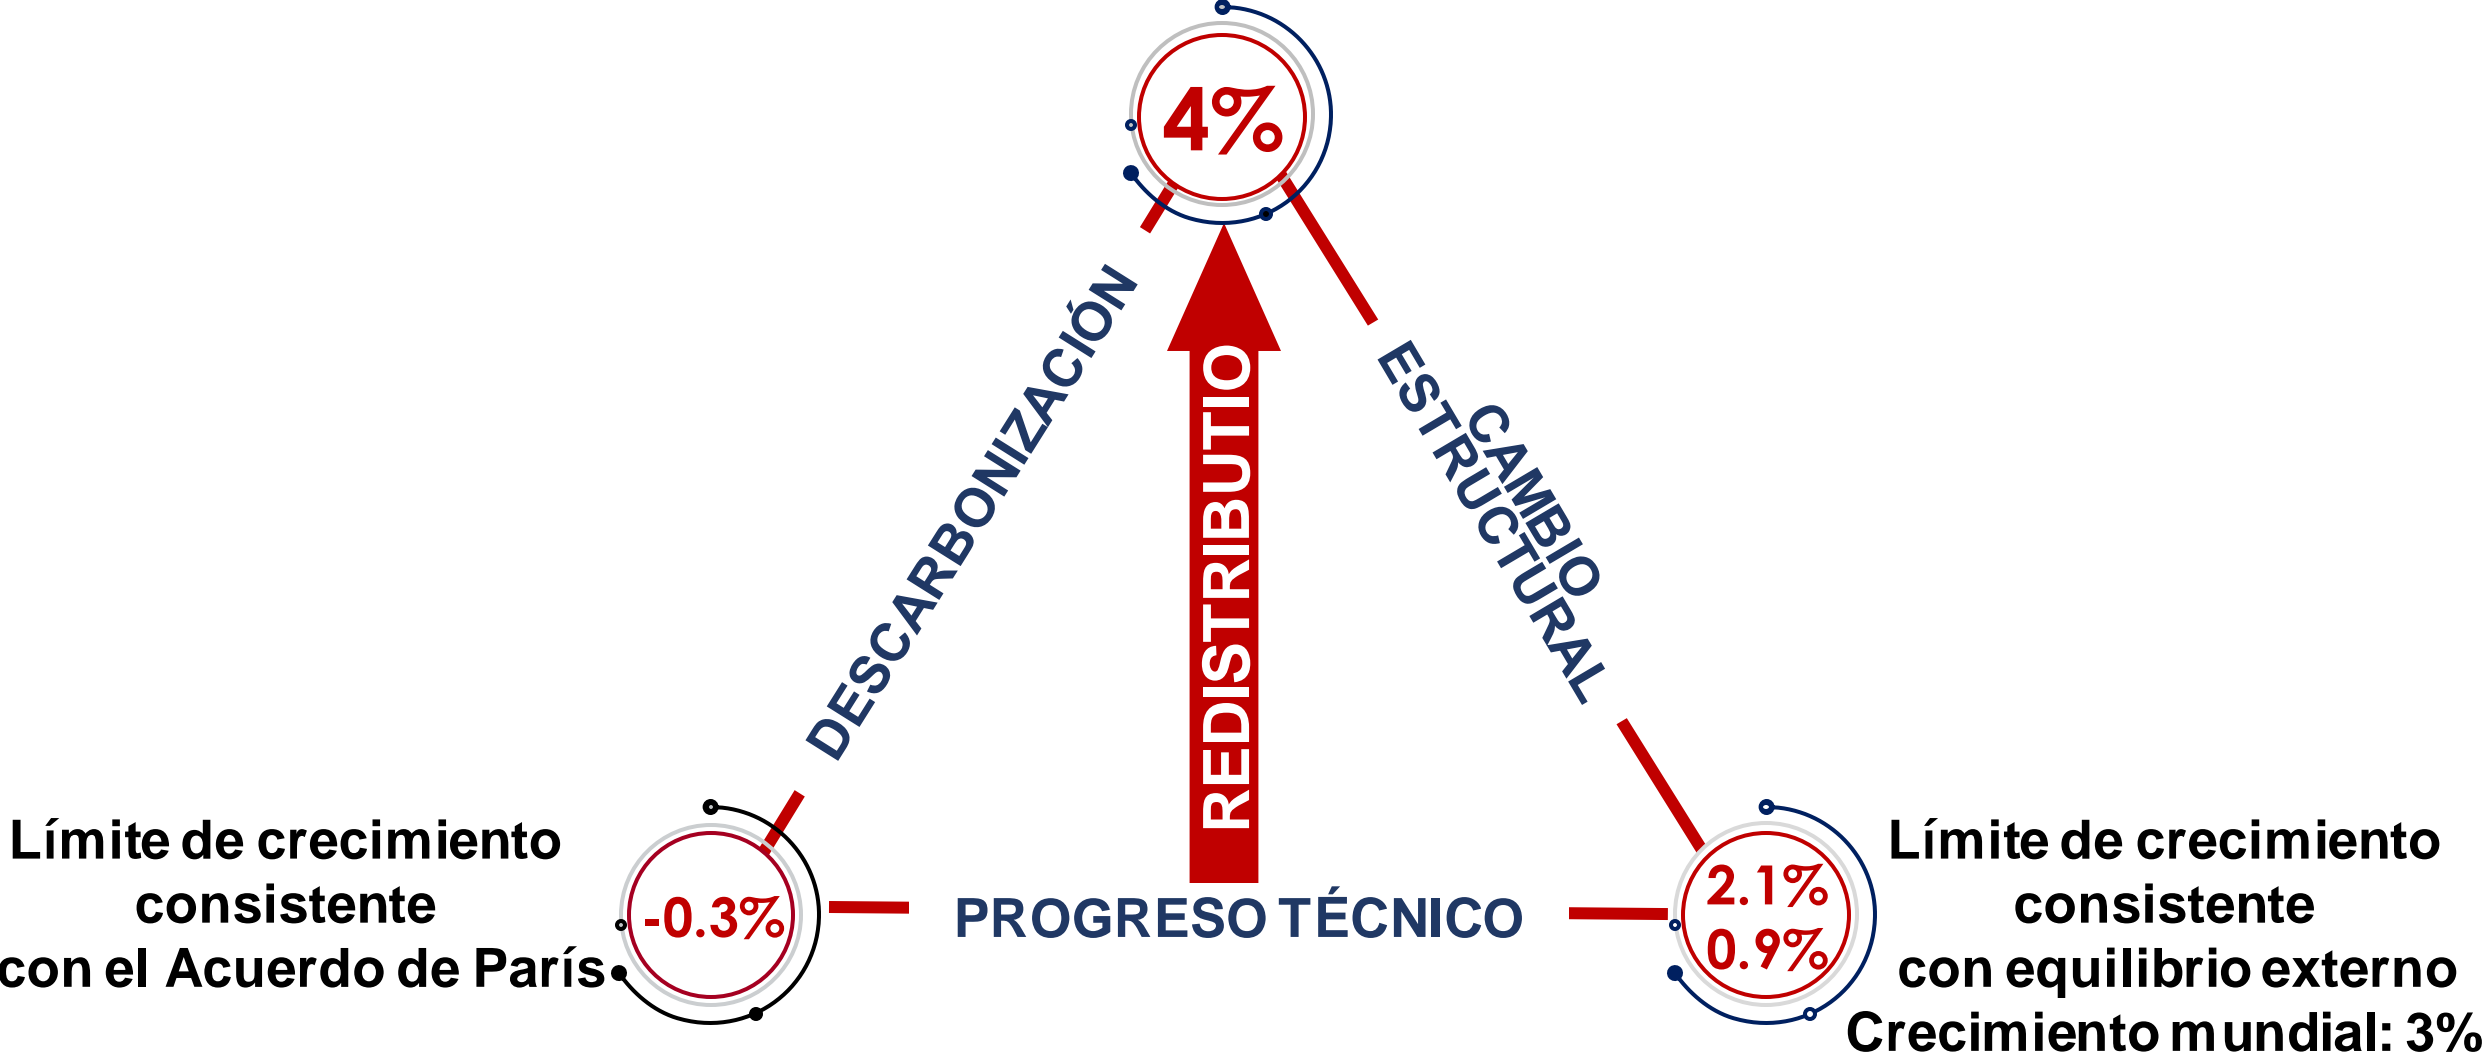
4%

DESCARBONIZACIÓN

REDISTRIBUTIO

CAMBIO ESTRUCTURAL

Límite de crecimiento consistente con el Acuerdo de París

-0.3%

PROGRESO TÉCNICO

2.1%
0.9%

Límite de crecimiento consistente con equilibrio externo
Crecimiento mundial: 3%